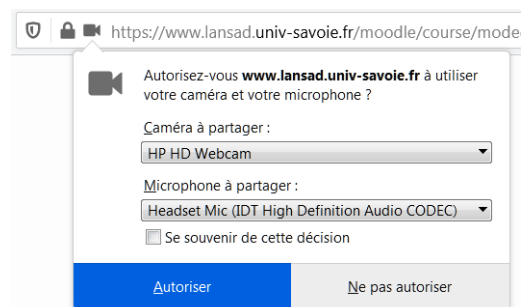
https://www.lansad.univ-savoie.fr/moodle/course/mode

Autorisez-vous **www.lansad.univ-savoie.fr** à utiliser votre caméra et votre microphone ?

Caméra à partager :

HP HD Webcam

Microphone à partager :

Headset Mic (IDT High Definition Audio CODEC)

Se souvenir de cette décision

Autoriser

Ne pas autoriser